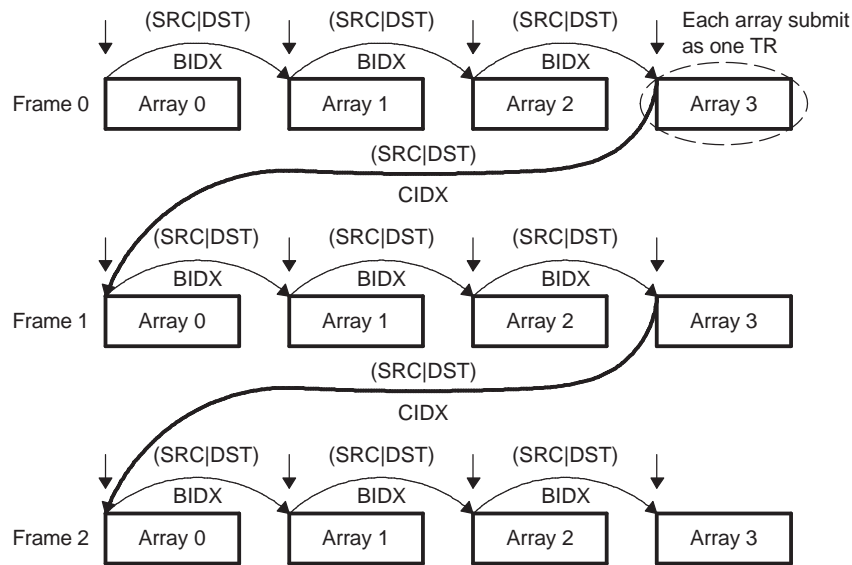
(SRC|DST) BIDX (SRC|DST) BIDX (SRC|DST) BIDX Each array submit as one TR

Frame 0 Array 0 Array 1 Array 2 Array 3

(SRC|DST) CIDX

(SRC|DST) BIDX (SRC|DST) BIDX (SRC|DST) BIDX

Frame 1 Array 0 Array 1 Array 2 Array 3

(SRC|DST) CIDX

(SRC|DST) BIDX (SRC|DST) BIDX (SRC|DST) BIDX

Frame 2 Array 0 Array 1 Array 2 Array 3